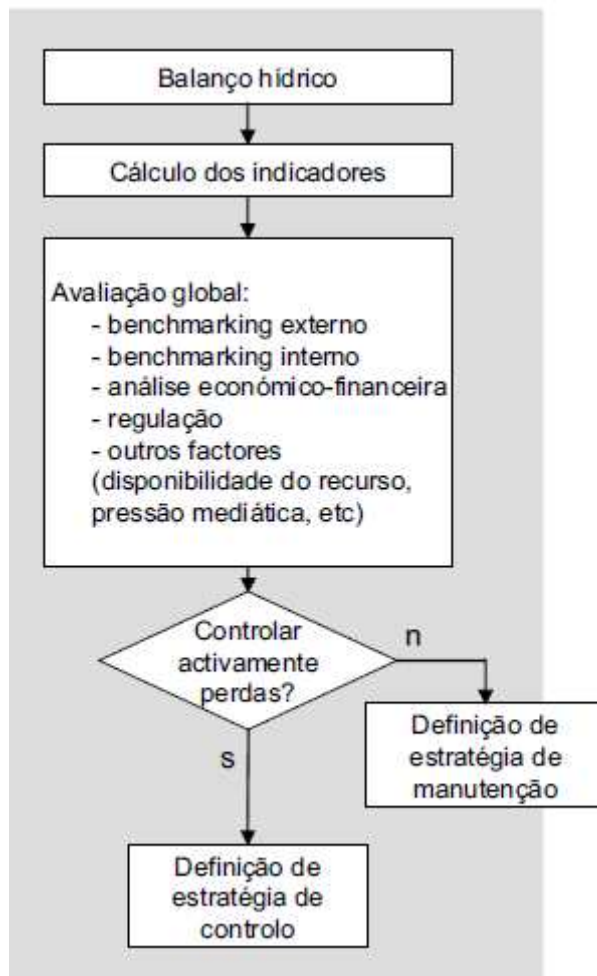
Balanço hídrico

Cálculo dos indicadores

Avaliação global:
- benchmarking externo
- benchmarking interno
- análise económico-financeira
- regulação
- outros factores (disponibilidade do recurso, pressão mediática, etc)

Controlar activamente perdas?

n

Definição de estratégia de manutenção

s

Definição de estratégia de controlo